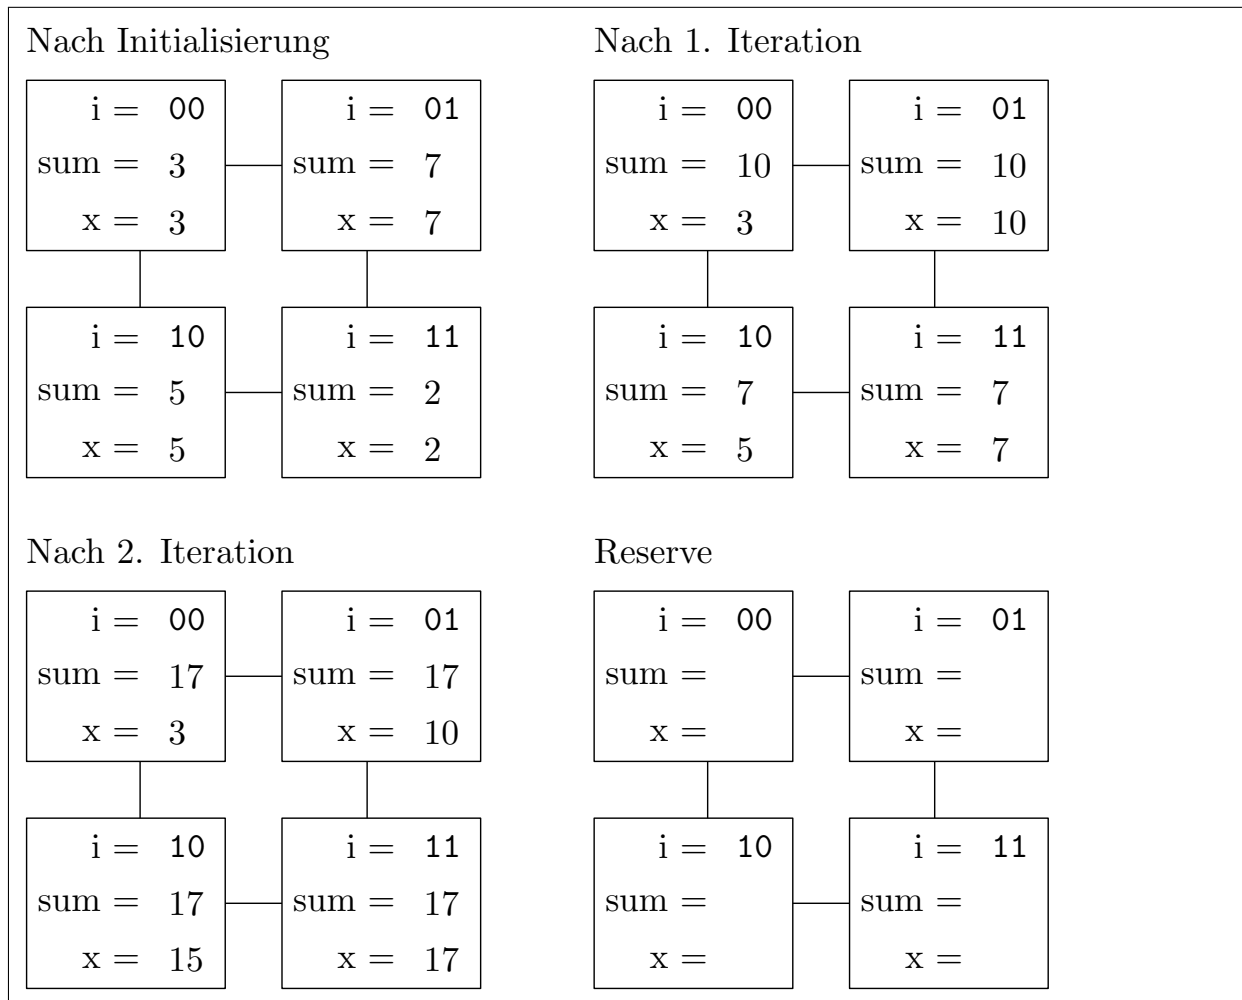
Nach Initialisierung

i = 00
sum = 3
x = 3

i = 01
sum = 7
x = 7

i = 10
sum = 5
x = 5

i = 11
sum = 2
x = 2

Nach 1. Iteration

i = 00
sum = 10
x = 3

i = 01
sum = 10
x = 10

i = 10
sum = 7
x = 5

i = 11
sum = 7
x = 7

Nach 2. Iteration

i = 00
sum = 17
x = 3

i = 01
sum = 17
x = 10

i = 10
sum = 17
x = 15

i = 11
sum = 17
x = 17

Reserve

i = 00
sum =
x =

i = 01
sum =
x =

i = 10
sum =
x =

i = 11
sum =
x =